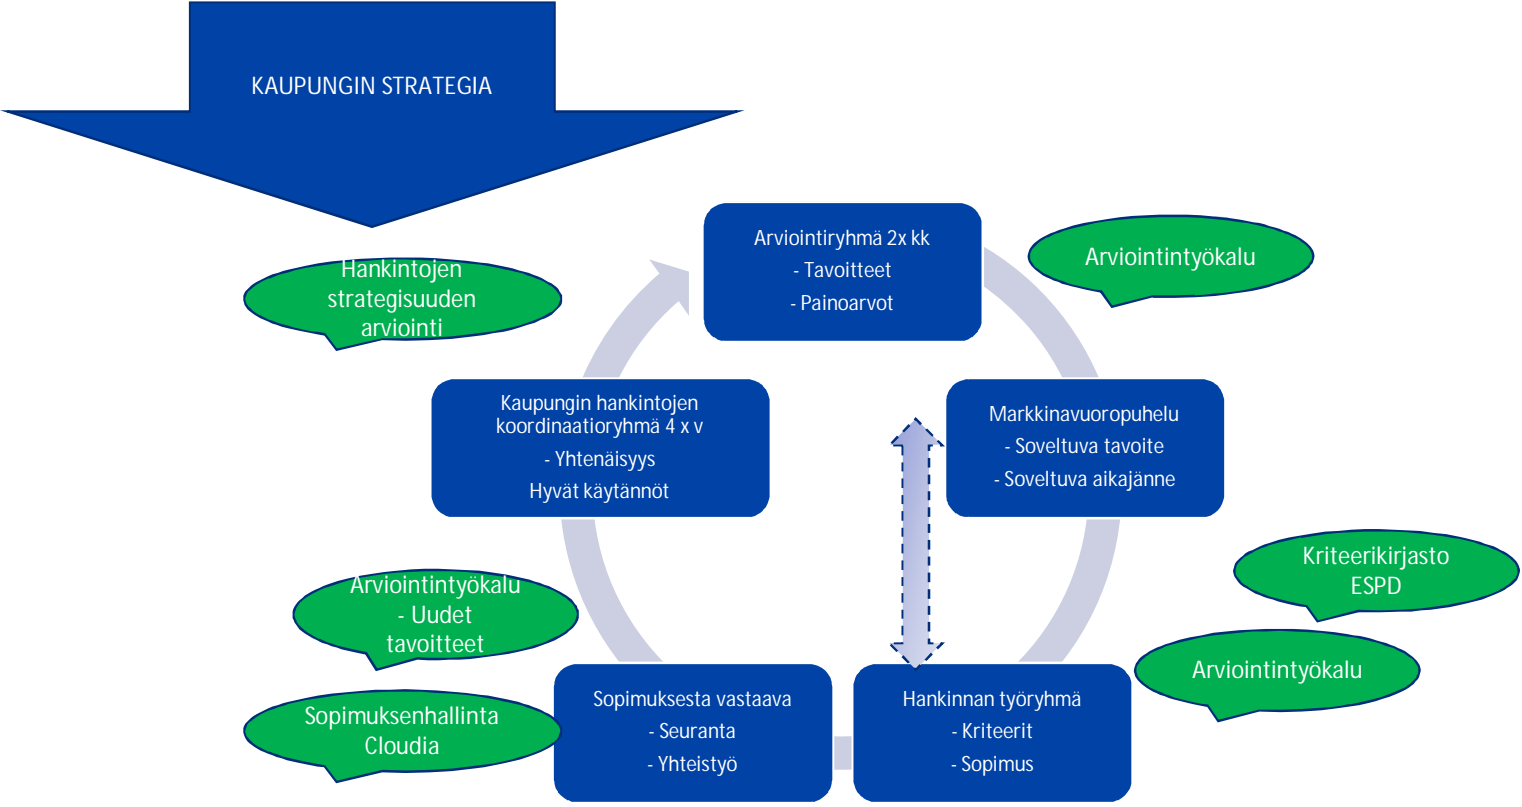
KAUPUNGIN STRATEGIA

Hankintojen strategisuuden arviointi

Arviointiryhmä 2x kk
- Tavoitteet
- Painoarvot

Arviointintyökalu

Kaupungin hankintojen koordinaatioryhmä 4 x v
- Yhtenäisyys
Hyvät käytännöt

Markkinavuoropuhelu
- Soveltuva tavoite
- Soveltuva aikajänne

Kriteerikirjasto
ESPD

Arviointintyökalu
- Uudet tavoitteet

Arviointintyökalu

Sopimuksesta vastaava
- Seuranta
- Yhteistyö

Hankinnan työryhmä
- Kriteerit
- Sopimus

Sopimuksenhallinta
Cloudia